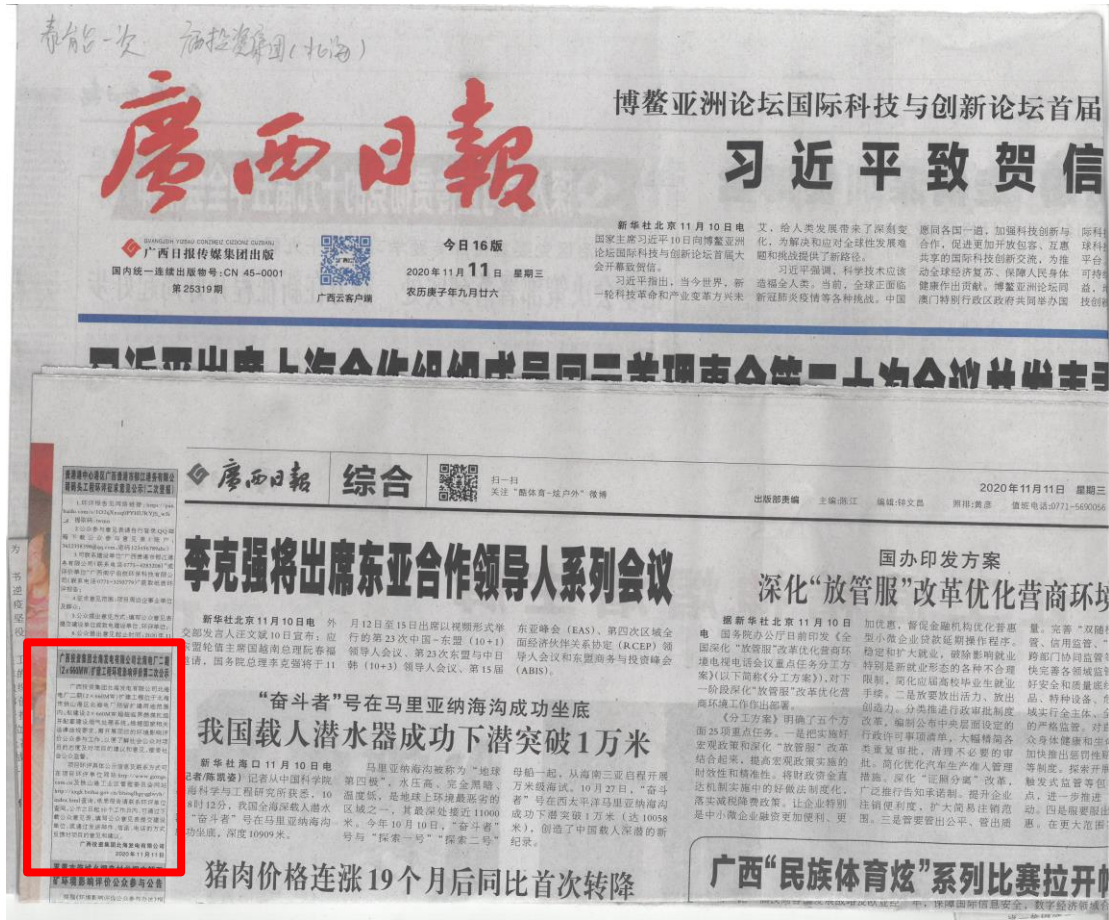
春芮台一次　福控资集团（北海）

廣西日報

博鳌亚洲论坛国际科技与创新论坛首届

习近平致贺信

广西日报传媒集团出版
国内统一连续出版物号：CN 45-0001
第25319期

广西云客户端

今日16版
2020年11月11日　星期三
农历庚子年九月廿六

新华社北京11月10日电　国家主席习近平10日向博鳌亚洲论坛国际科技与创新论坛首届大会开幕致贺信。

习近平指出，当今世界，新一轮科技革命和产业变革方兴未艾，给人类发展带来了深刻变化，为解决和应对全球性发展难题和挑战提供了新路径。

习近平强调，科学技术应该造福全人类。当前，全球正面临新冠肺炎疫情等各种挑战。中国愿同各国一道，加强科技创新与合作，促进更加开放包容、互惠共享的国际科技创新交流，为推动全球经济复苏、保障人民身体健康作出贡献。博鳌亚洲论坛同澳门特别行政区政府共同举办

廣西日報　综合

扫一扫 关注"酷体育·经户外"微博

出版部责编　主编:陈江　编辑:钟文昌　　　2020年11月11日　星期三

李克强将出席东亚合作领导人系列会议

新华社北京11月10日电　外交部发言人汪文斌10日宣布：应东盟轮值主席国越南总理阮春福邀请，国务院总理李克强将于11月12日至15日出席以视频形式举行的第23次中国—东盟（10+1）领导人会议、第23次东盟与中日韩（10+3）领导人会议、第15届东亚峰会（EAS）、第四次区域全面经济伙伴关系协定（RCEP）领导人会议和东盟商务与投资峰会（ABIS）。

"奋斗者"号在马里亚纳海沟成功坐底
我国载人潜水器成功下潜突破1万米

新华社海口11月10日电　记者从中国科学院深海科学与工程研究所获悉，10日8时12分，我国全海深载人潜水器"奋斗者"号在马里亚纳海沟成功坐底，深度10909米。

马里亚纳海沟被称为"地球第四极"，水压高、完全黑暗、温度低，是地球上环境最恶劣的区域之一，其最深处接近11000米。今年10月10日，"奋斗者"号与"探索一号""探索二号"母船一起，从海南三亚自程开展万米级海试。10月27日，"奋斗者"号在西太平洋马里亚纳海沟成功下潜突破1万米（达10058米），创造了中国载人深潜的新纪录。

猪肉价格连涨19个月后同比首次转降

国办印发方案
深化"放管服"改革优化营商环境

据新华社北京11月10日电　国务院办公厅日前印发《全国深化"放管服"改革优化营商环境电视电话会议重点任务分工方案》（以下简称《分工方案》），对下一阶段深化"放管服"改革优化营商环境工作作出部署。

《分工方案》明确了五个方面25项重点任务。一是把实施好宏观政策和深化"放管服"改革结合起来，提高宏观政策实施的时效性和精准性。将财政资金直达机制实施中的好做法制度化，落实减税降费政策，让企业特别是中小微企业融资更加便利、更加优惠，督促金融机构优化普惠型小微企业贷款延期操作程序。稳定和扩大就业，破除影响就业特别是新就业形态的各种不合理限制。简化优化汽车生产准入管理措施。深化"证照分离"改革，大幅精简各类重复审批，清理不必要的审批、简化优化汽车生产准入管理措施。三是营要管出公平、管出质

广西"民族体育炫"系列比赛拉开帷

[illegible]